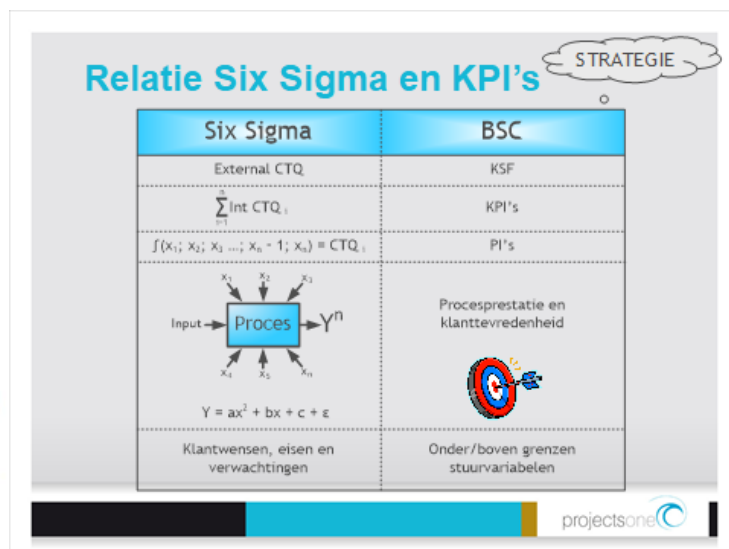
STRATEGIE

Relatie Six Sigma en KPI's

| Six Sigma | BSC |
|---|---|
| External CTQ | KSF |
| $\sum_{i=1}^{n}$ Int CTQ $_i$ | KPI's |
| $f(x_1; x_2; x_3 ...; x_n - 1; x_n) = CTQ_i$ | PI's |
| $x_1$ $x_2$ $x_3$ Input Proces $Y^n$ $x_4$ $x_5$ $x_n$ $Y = ax^2 + bx + c + \varepsilon$ | Procesprestatie en klanttevredenheid |
| Klantwensen, eisen en verwachtingen | Onder/boven grenzen stuurvariabelen |

projectsone